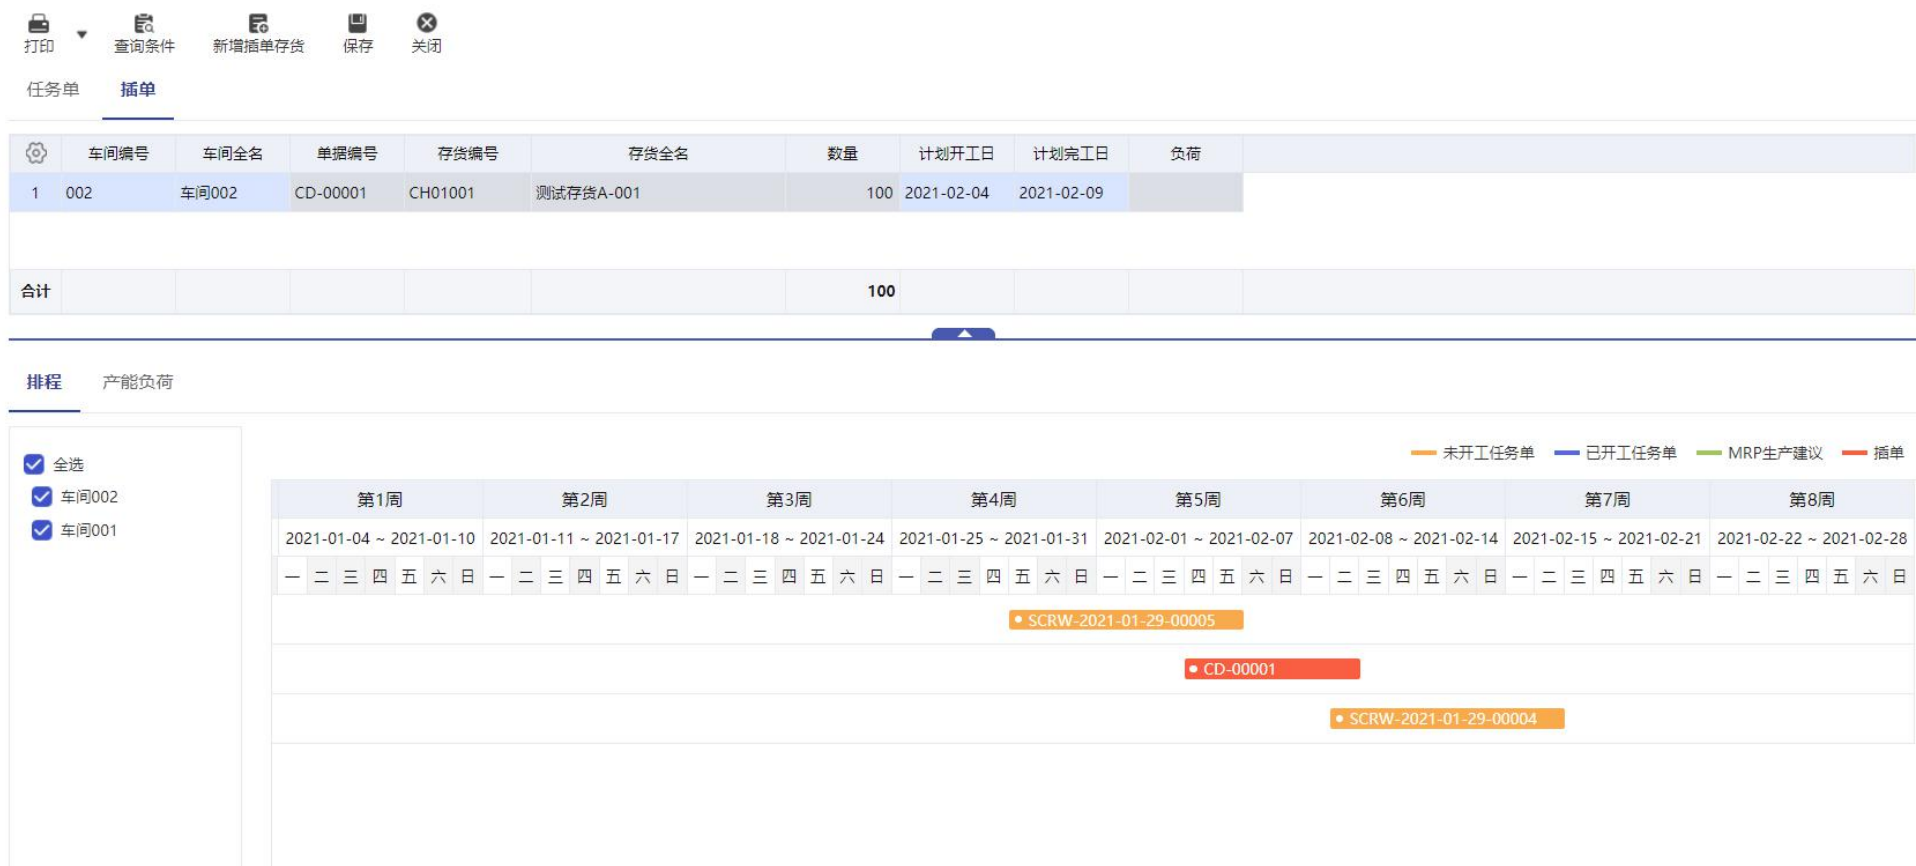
打印 查询条件 新增插单存货 保存 关闭

任务单 插单

| | 车间编号 | 车间全名 | 单据编号 | 存货编号 | 存货全名 | 数量 | 计划开工日 | 计划完工日 | 负荷 |
|---|---|---|---|---|---|---|---|---|---|
| 1 | 002 | 车间002 | CD-00001 | CH01001 | 测试存货A-001 | 100 | 2021-02-04 | 2021-02-09 | |
| 合计 | | | | | | 100 | | | |

排程 产能负荷

全选
车间002
车间001

未开工任务单 已开工任务单 MRP生产建议 插单

| 第1周 | 第2周 | 第3周 | 第4周 | 第5周 | 第6周 | 第7周 | 第8周 |
|---|---|---|---|---|---|---|---|
| 2021-01-04 ~ 2021-01-10 | 2021-01-11 ~ 2021-01-17 | 2021-01-18 ~ 2021-01-24 | 2021-01-25 ~ 2021-01-31 | 2021-02-01 ~ 2021-02-07 | 2021-02-08 ~ 2021-02-14 | 2021-02-15 ~ 2021-02-21 | 2021-02-22 ~ 2021-02-28 |
| 一 二 三 四 五 六 日 | 一 二 三 四 五 六 日 | 一 二 三 四 五 六 日 | 一 二 三 四 五 六 日 | 一 二 三 四 五 六 日 | 一 二 三 四 五 六 日 | 一 二 三 四 五 六 日 | 一 二 三 四 五 六 日 |

SCRW-2021-01-29-00005
CD-00001
SCRW-2021-01-29-00004